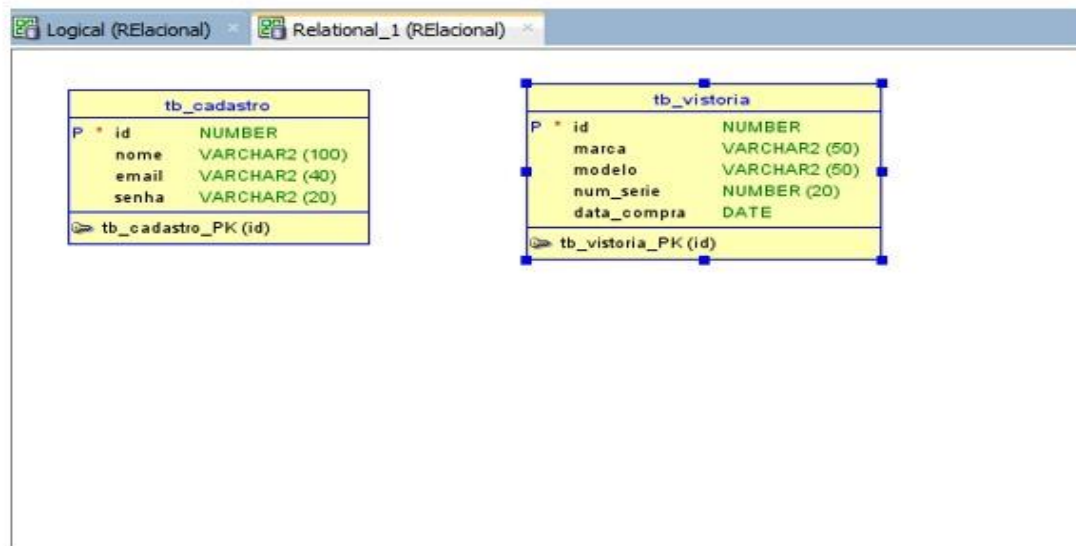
Logical (RElacional) × Relational_1 (RElacional) ×

| tb_cadastro | | |
|---|---|---|
| P * | id | NUMBER |
| | nome | VARCHAR2 (100) |
| | email | VARCHAR2 (40) |
| | senha | VARCHAR2 (20) |
| tb_cadastro_PK (id) | | |

| tb_vistoria | | |
|---|---|---|
| P * | id | NUMBER |
| | marca | VARCHAR2 (50) |
| | modelo | VARCHAR2 (50) |
| | num_serie | NUMBER (20) |
| | data_compra | DATE |
| tb_vistoria_PK (id) | | |